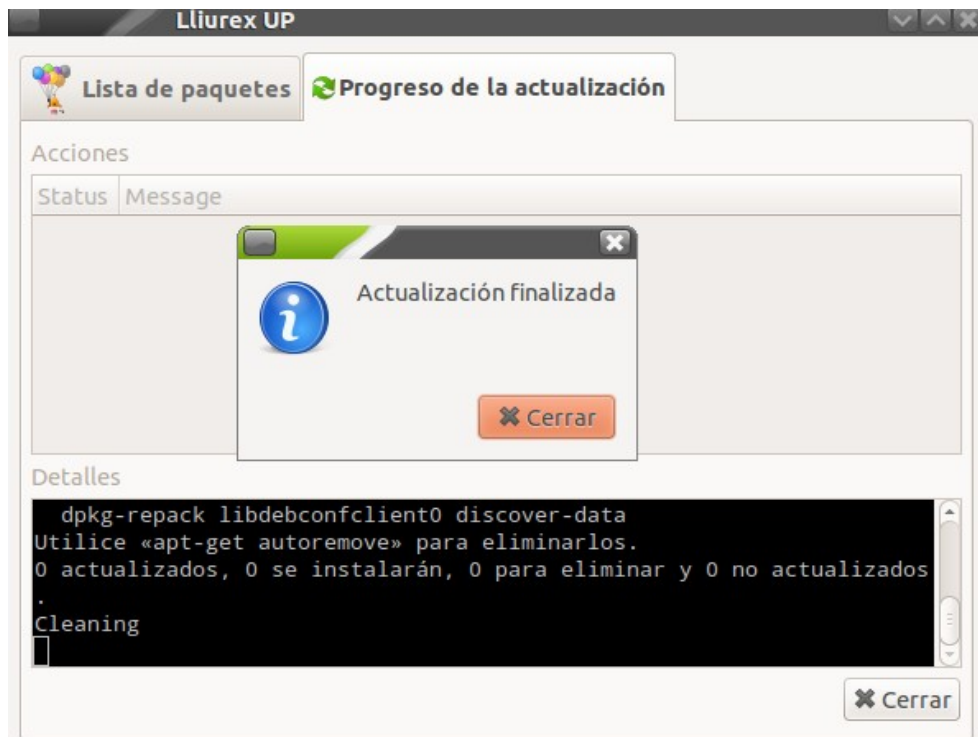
Lliurex UP

Lista de paquetes

Progreso de la actualización

Acciones

| Status | Message |
|---|---|

Actualización finalizada

Cerrar

Detalles

dpkg-repack libdebconfclient0 discover-data
Utilice «apt-get autoremove» para eliminarlos.
0 actualizados, 0 se instalarán, 0 para eliminar y 0 no actualizados
.
Cleaning

Cerrar